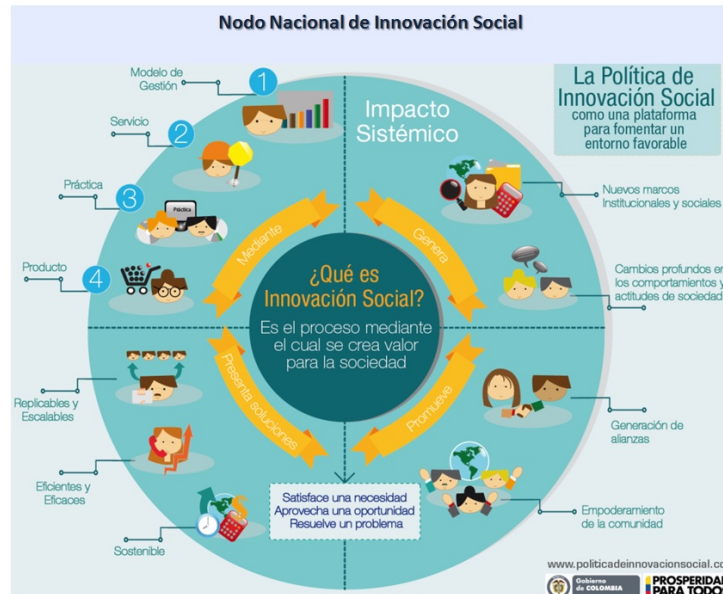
Nodo Nacional de Innovación Social

La Política de Innovación Social como una plataforma para fomentar un entorno favorable

Modelo de Gestión
1
Servicio
2
Práctica
3
Práctica
Producto
4

Impacto Sistémico

Mediante
Genera
Presenta soluciones
Promueve

¿Qué es Innovación Social?
Es el proceso mediante el cual se crea valor para la sociedad

Nuevos marcos Institucionales y sociales
Cambios profundos en los comportamientos y actitudes de sociedad
Generación de alianzas
Empoderamiento de la comunidad

Replicables y Escalables
Eficientes y Eficaces
Sostenible

Satisface una necesidad
Aprovecha una oportunidad
Resuelve un problema

www.politicadeinnovacionsocial.co
Gobierno de COLOMBIA
PROSPERIDAD PARA TODOS